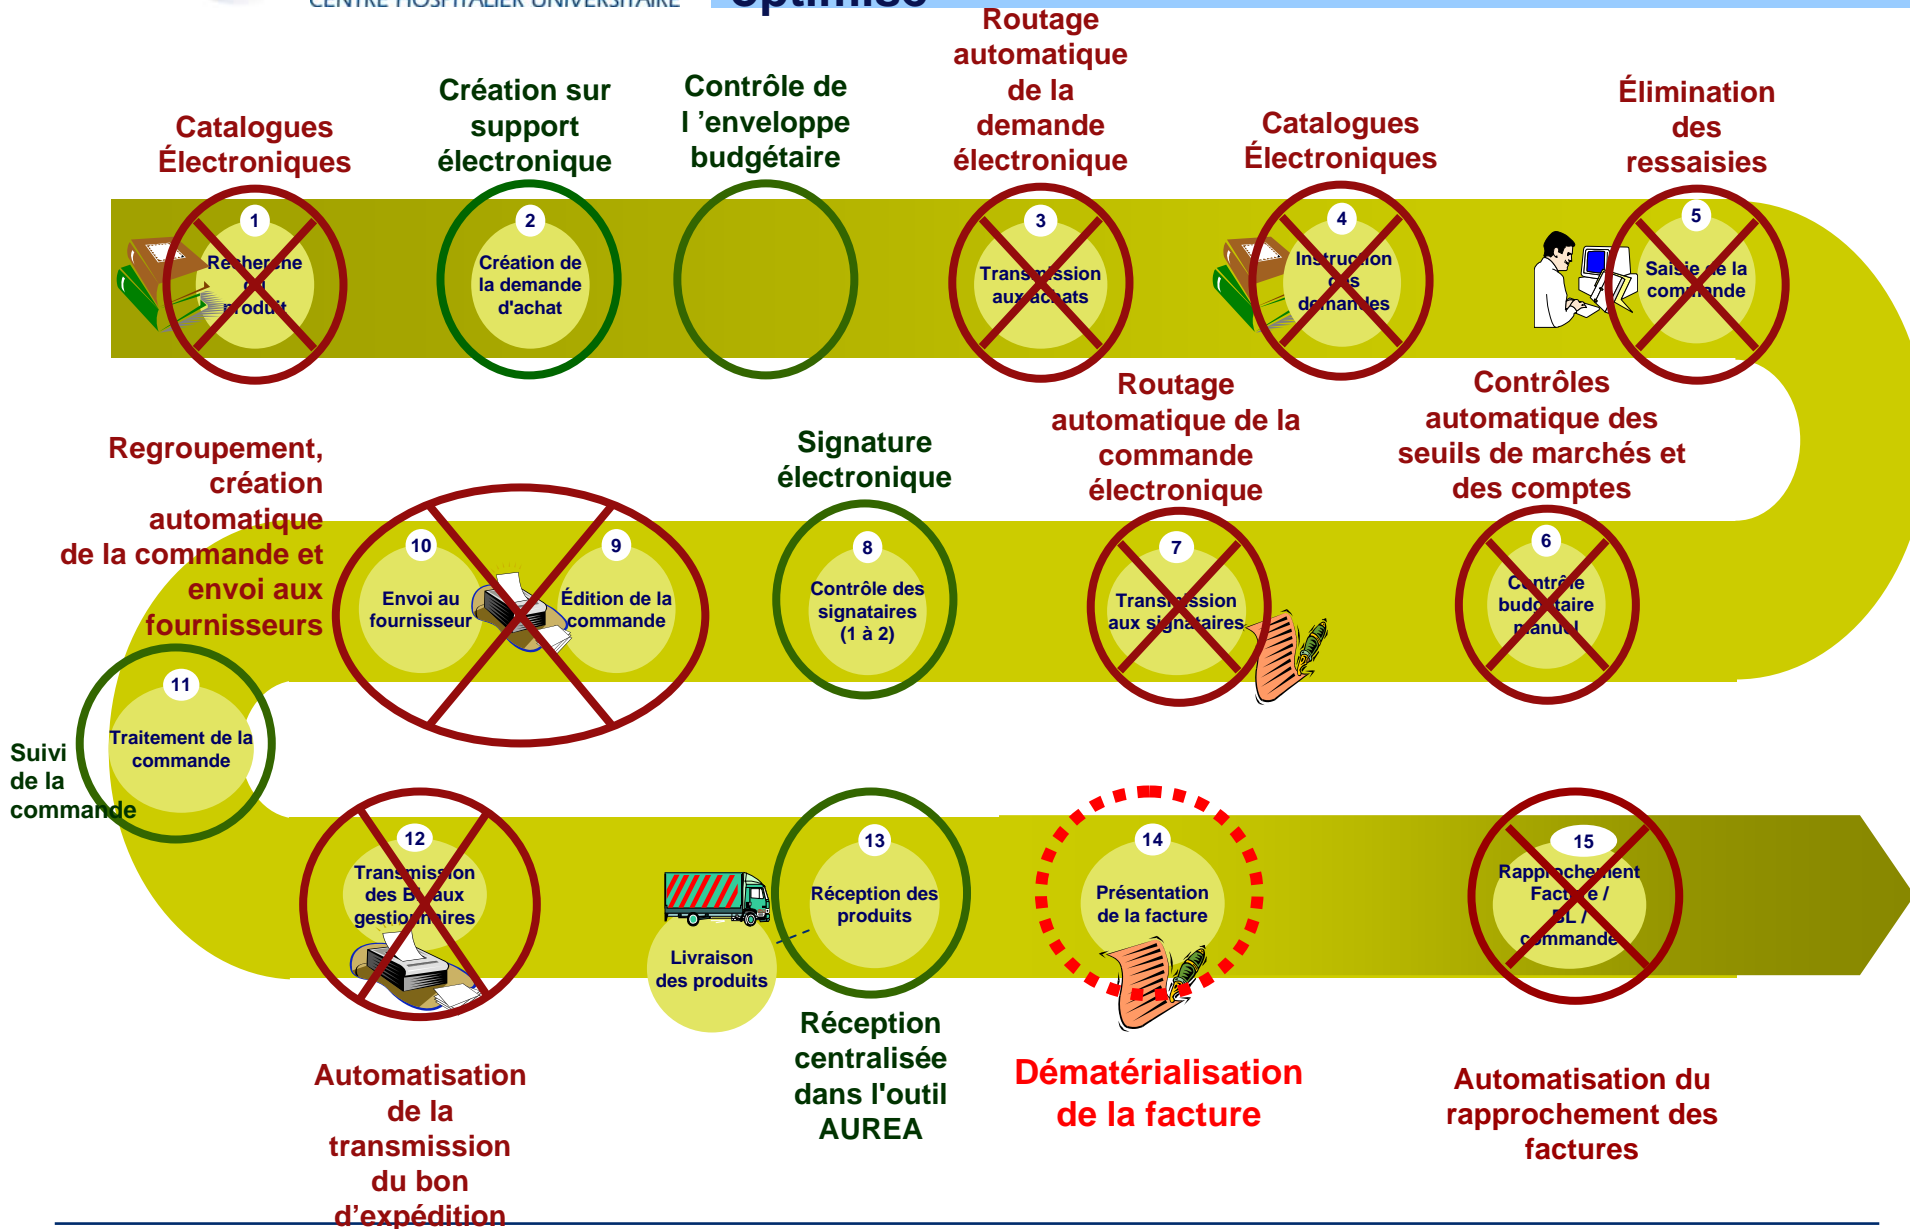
CENTRE HOSPITALIER UNIVERSITAIRE

optimisé

Catalogues Électroniques

Création sur support électronique

Contrôle de l 'enveloppe budgétaire

Routage automatique de la demande électronique

Catalogues Électroniques

Élimination des ressaisies

1
Recherche du produit

2
Création de la demande d'achat

3
Transmission aux achats

4
Instruction des demandes

5
Saisie de la commande

Regroupement, création automatique de la commande et envoi aux fournisseurs

Signature électronique

Routage automatique de la commande électronique

Contrôles automatique des seuils de marchés et des comptes

10
Envoi au fournisseur

9
Édition de la commande

8
Contrôle des signataires (1 à 2)

7
Transmission aux signataires

6
Contrôle budgétaire manuel

11
Traitement de la commande

Suivi de la commande

12
Transmission des Bordereaux gestionnaires

Livraison des produits

13
Réception des produits

14
Présentation de la facture

15
Rapprochement Facture / BL / commande

Automatisation de la transmission du bon d'expédition

Réception centralisée dans l'outil AUREA

Dématérialisation de la facture

Automatisation du rapprochement des factures